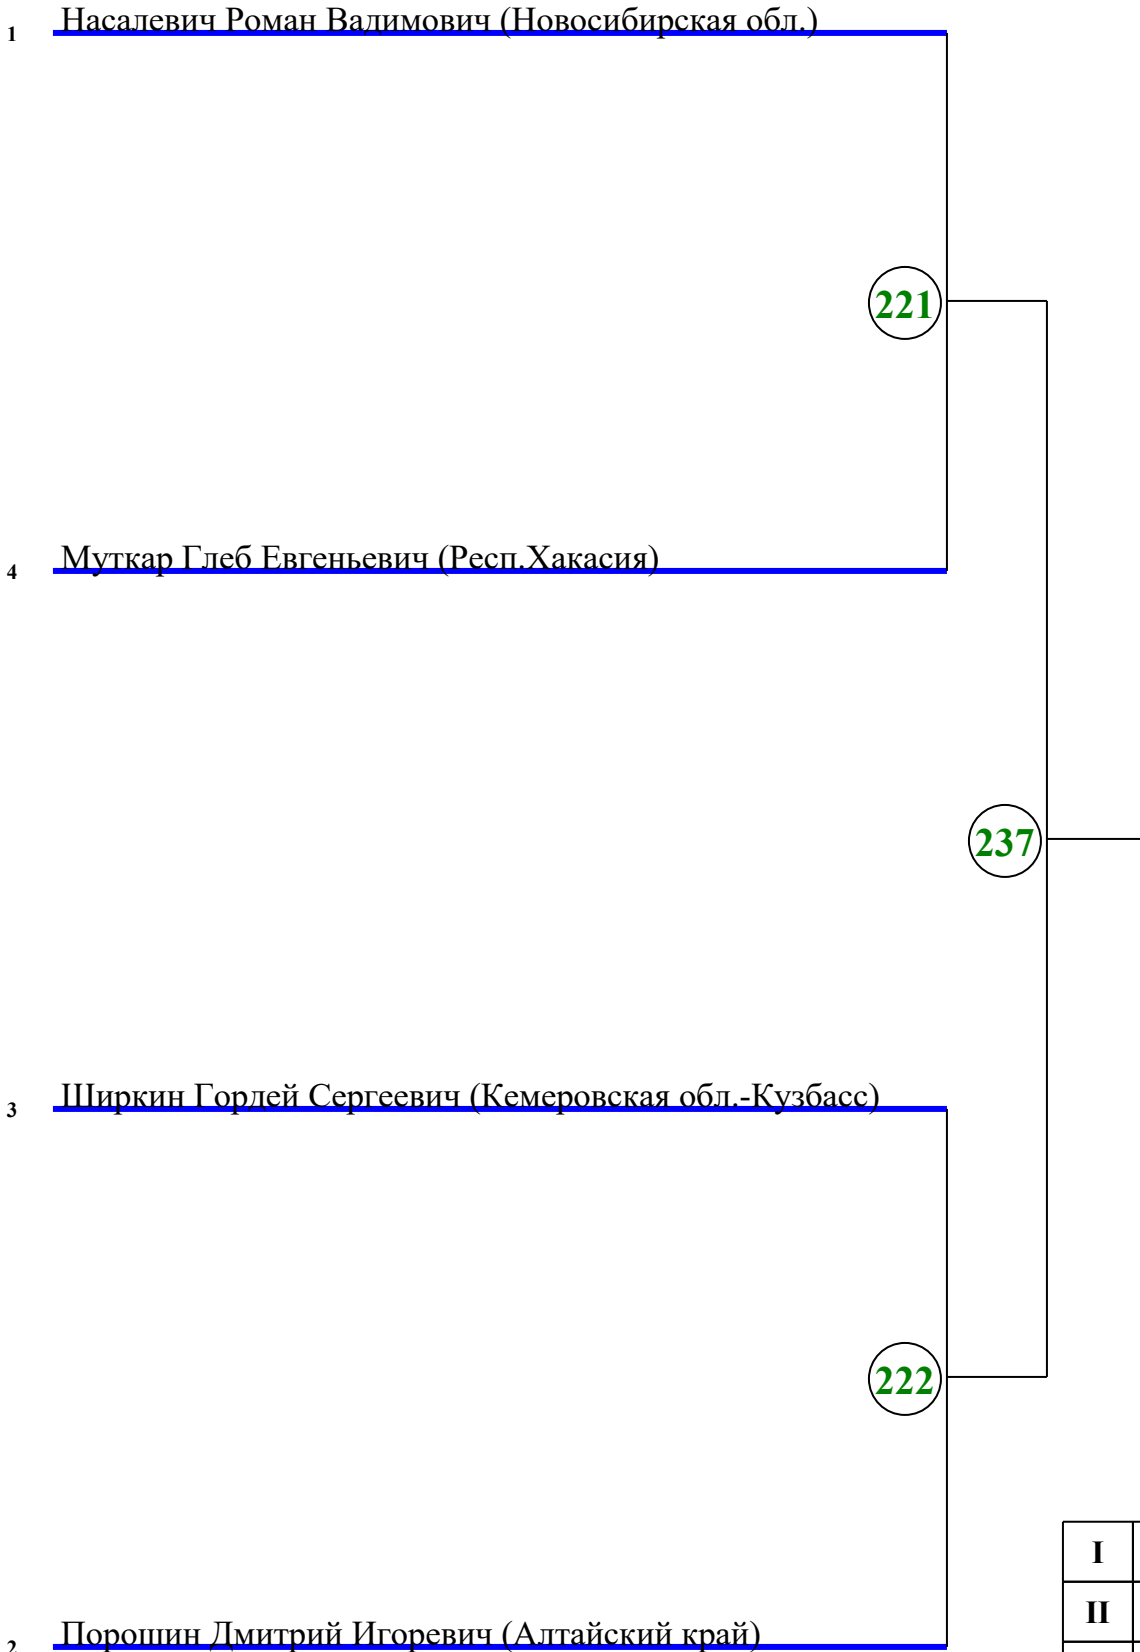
1 Насалевич Роман Вадимович (Новосибирская обл.)

221

4 Муткар Глеб Евгеньевич (Респ.Хакасия)

237

3 Ширкин Гордей Сергеевич (Кемеровская обл.-Кузбасс)

222

2 Порошин Дмитрий Игоревич (Алтайский край)

| I |
| II |